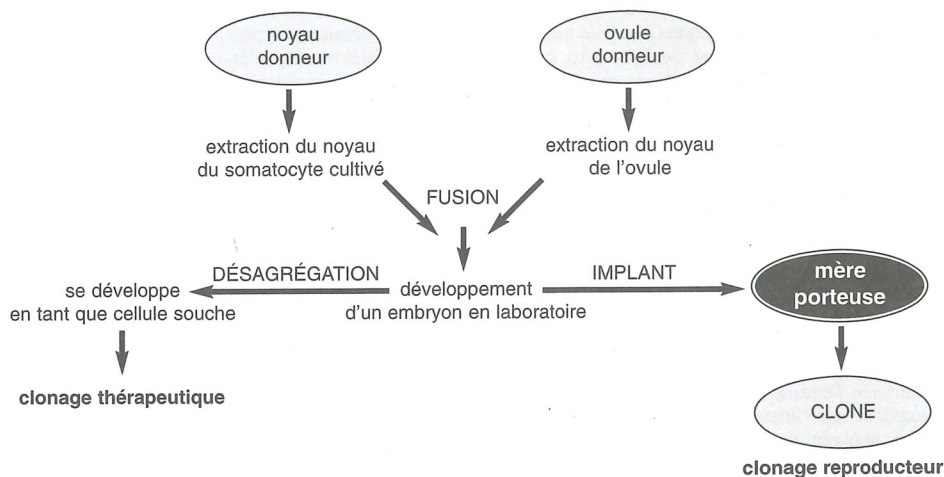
noyau donneur

ovule donneur

extraction du noyau du somatocyte cultivé

extraction du noyau de l'ovule

FUSION

DÉSAGRÉGATION

IMPLANT

se développe en tant que cellule souche

développement d'un embryon en laboratoire

mère porteuse

clonage thérapeutique

CLONE

clonage reproducteur